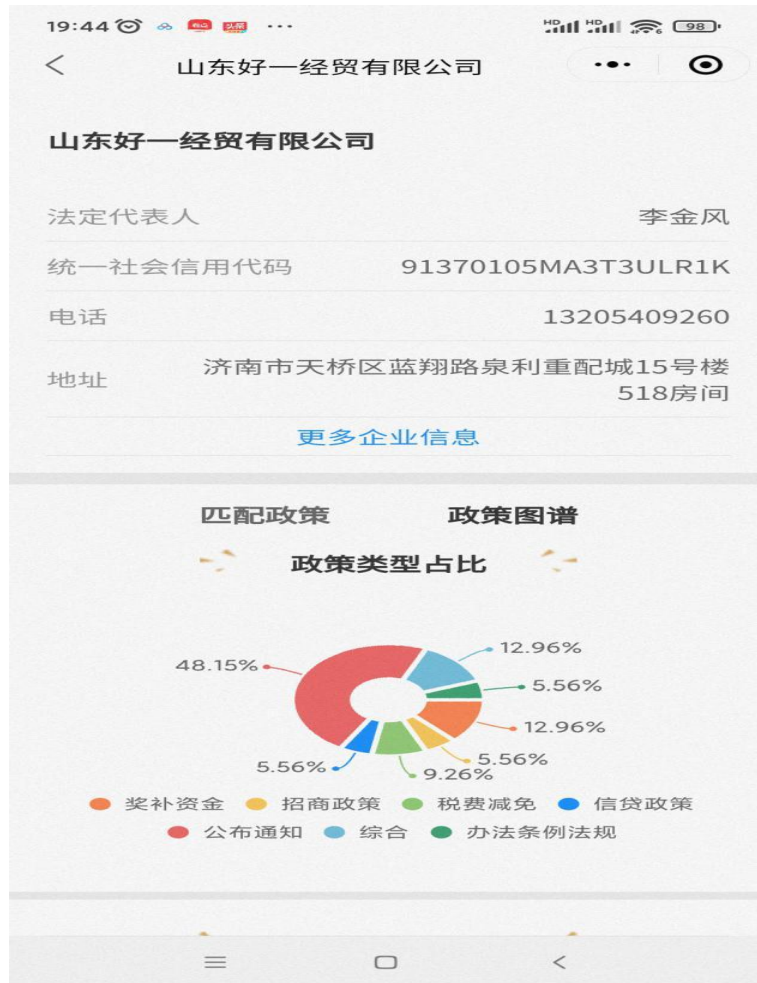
19:44 头条 ··· HD HD 98

山东好一经贸有限公司

山东好一经贸有限公司

法定代表人 李金风

统一社会信用代码 91370105MA3T3ULR1K

电话 13205409260

地址 济南市天桥区蓝翔路泉利重配城15号楼518房间

更多企业信息

匹配政策 政策图谱

政策类型占比

48.15%
12.96%
5.56%
12.96%
5.56%
9.26%
5.56%

奖补资金 招商政策 税费减免 信贷政策 公布通知 综合 办法条例法规